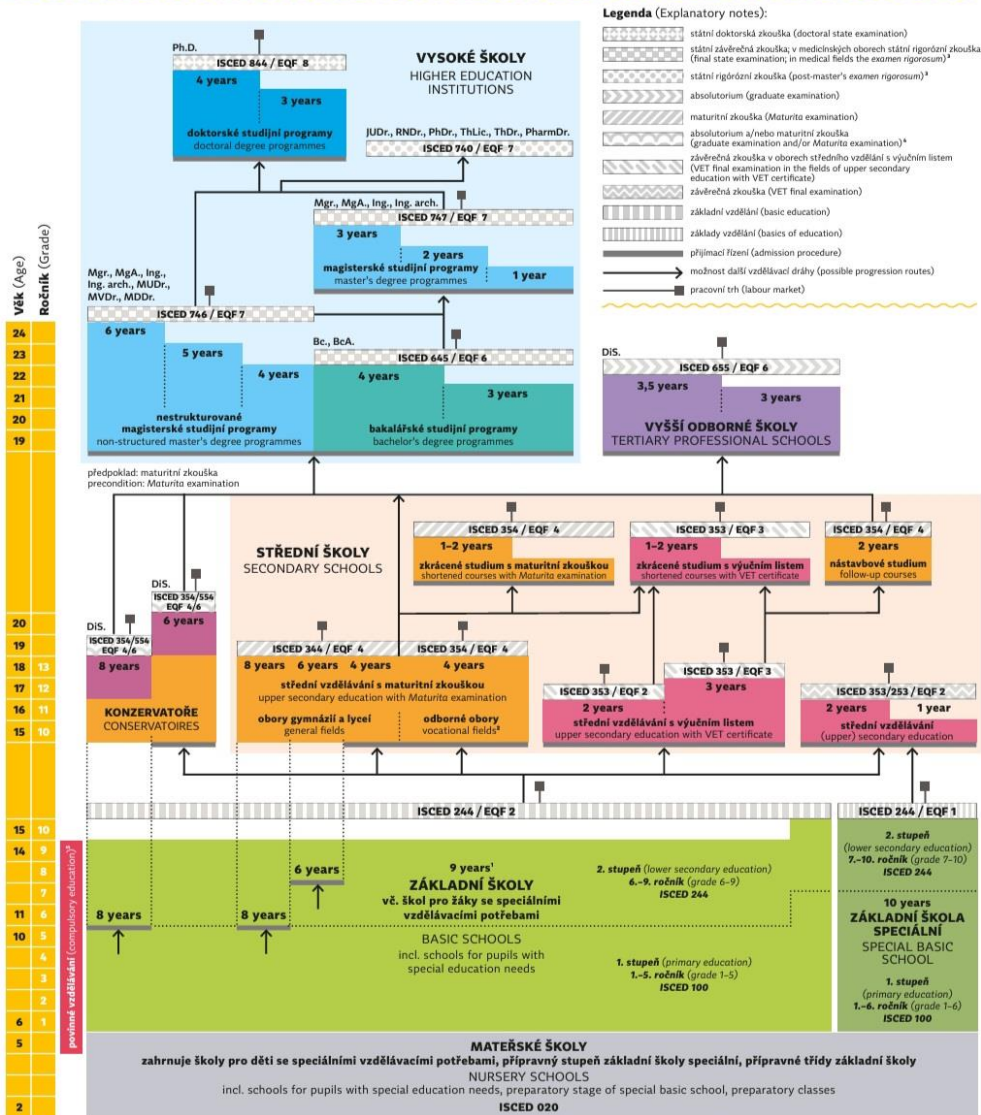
Legenda (Explanatory notes):

státní doktorská zkouška (doctoral state examination)
státní závěrečná zkouška; v medicínských oborech státní rigorózní zkouška (final state examination; in medical fields the examen rigorosum)³
státní rigorózní zkouška (post-master's examen rigorosum)³
absolutorium (graduate examination)
maturitní zkouška (Maturita examination)
absolutorium a/nebo maturitní zkouška (graduate examination and/or Maturita examination)⁴
závěrečná zkouška v oborech středního vzdělání s výučním listem (VET final examination in the fields of upper secondary education with VET certificate)
závěrečná zkouška (VET final examination)
základní vzdělání (basic education)
základy vzdělání (basics of education)
přijímací řízení (admission procedure)
možnost další vzdělávací dráhy (possible progression routes)
pracovní trh (labour market)

VYSOKÉ ŠKOLY
HIGHER EDUCATION INSTITUTIONS

Ph.D.
ISCED 844 / EQF 8
4 years
3 years
doktorské studijní programy
doctoral degree programmes

JUDr., RNDr., PhDr., ThLic., ThDr., PharmDr.
ISCED 740 / EQF 7

Mgr., MgA., Ing., Ing. arch.
ISCED 747 / EQF 7
3 years
2 years
1 year
magisterské studijní programy
master's degree programmes

Mgr., MgA., Ing., Ing. arch., MUDr., MVDr., MDDr.
ISCED 746 / EQF 7
6 years
5 years
4 years
nestrukturované magisterské studijní programy
non-structured master's degree programmes

Bc., BcA.
ISCED 645 / EQF 6
4 years
3 years
bakalářské studijní programy
bachelor's degree programmes

DiS.
ISCED 655 / EQF 6
3,5 years
3 years
VYŠŠÍ ODBORNÉ ŠKOLY
TERTIARY PROFESSIONAL SCHOOLS

předpoklad: maturitní zkouška
precondition: Maturita examination

Věk (Age)
Ročník (Grade)
24 23 22 21 20 19
20 19 18 17 16 15
13 12 11 10
15 14 11 10 6 5 2
10 9 8 7 6 5 4 3 2 1

STŘEDNÍ ŠKOLY
SECONDARY SCHOOLS

ISCED 354 / EQF 4
1–2 years
zkrácené studium s maturitní zkouškou
shortened courses with Maturita examination

ISCED 353 / EQF 3
1–2 years
zkrácené studium s výučním listem
shortened courses with VET certificate

ISCED 354 / EQF 4
2 years
nástavbové studium
follow-up courses

DiS.
ISCED 354/554 EQF 4/6
8 years
DiS.
ISCED 354/554 EQF 4/6
6 years
KONZERVATOŘE
CONSERVATOIRES

ISCED 344 / EQF 4
ISCED 354 / EQF 4
8 years 6 years 4 years
4 years
střední vzdělávání s maturitní zkouškou
upper secondary education with Maturita examination
obory gymnázií a lyceí
general fields
odborné obory
vocational fields⁸

ISCED 353 / EQF 2
ISCED 353 / EQF 3
2 years
3 years
střední vzdělávání s výučním listem
upper secondary education with VET certificate

ISCED 353/253 / EQF 2
2 years
1 year
střední vzdělávání
(upper) secondary education

ISCED 244 / EQF 2
ISCED 244 / EQF 1

povinné vzdělávání (compulsory education)⁵

9 years¹
ZÁKLADNÍ ŠKOLY
vč. škol pro žáky se speciálními vzdělávacími potřebami
BASIC SCHOOLS
incl. schools for pupils with special education needs
6 years
8 years
8 years
2. stupeň (lower secondary education)
6.–9. ročník (grade 6–9)
ISCED 244
1. stupeň (primary education)
1.–5. ročník (grade 1–5)
ISCED 100

2. stupeň
(lower secondary education)
7.–10. ročník (grade 7–10)
ISCED 244
10 years
ZÁKLADNÍ ŠKOLA SPECIÁLNÍ
SPECIAL BASIC SCHOOL
1. stupeň
(primary education)
1.–6. ročník (grade 1–6)
ISCED 100

MATEŘSKÉ ŠKOLY
zahrnuje školy pro děti se speciálními vzdělávacími potřebami, přípravný stupeň základní školy speciální, přípravné třídy základní školy
NURSERY SCHOOLS
incl. schools for pupils with special education needs, preparatory stage of special basic school, preparatory classes
ISCED 020